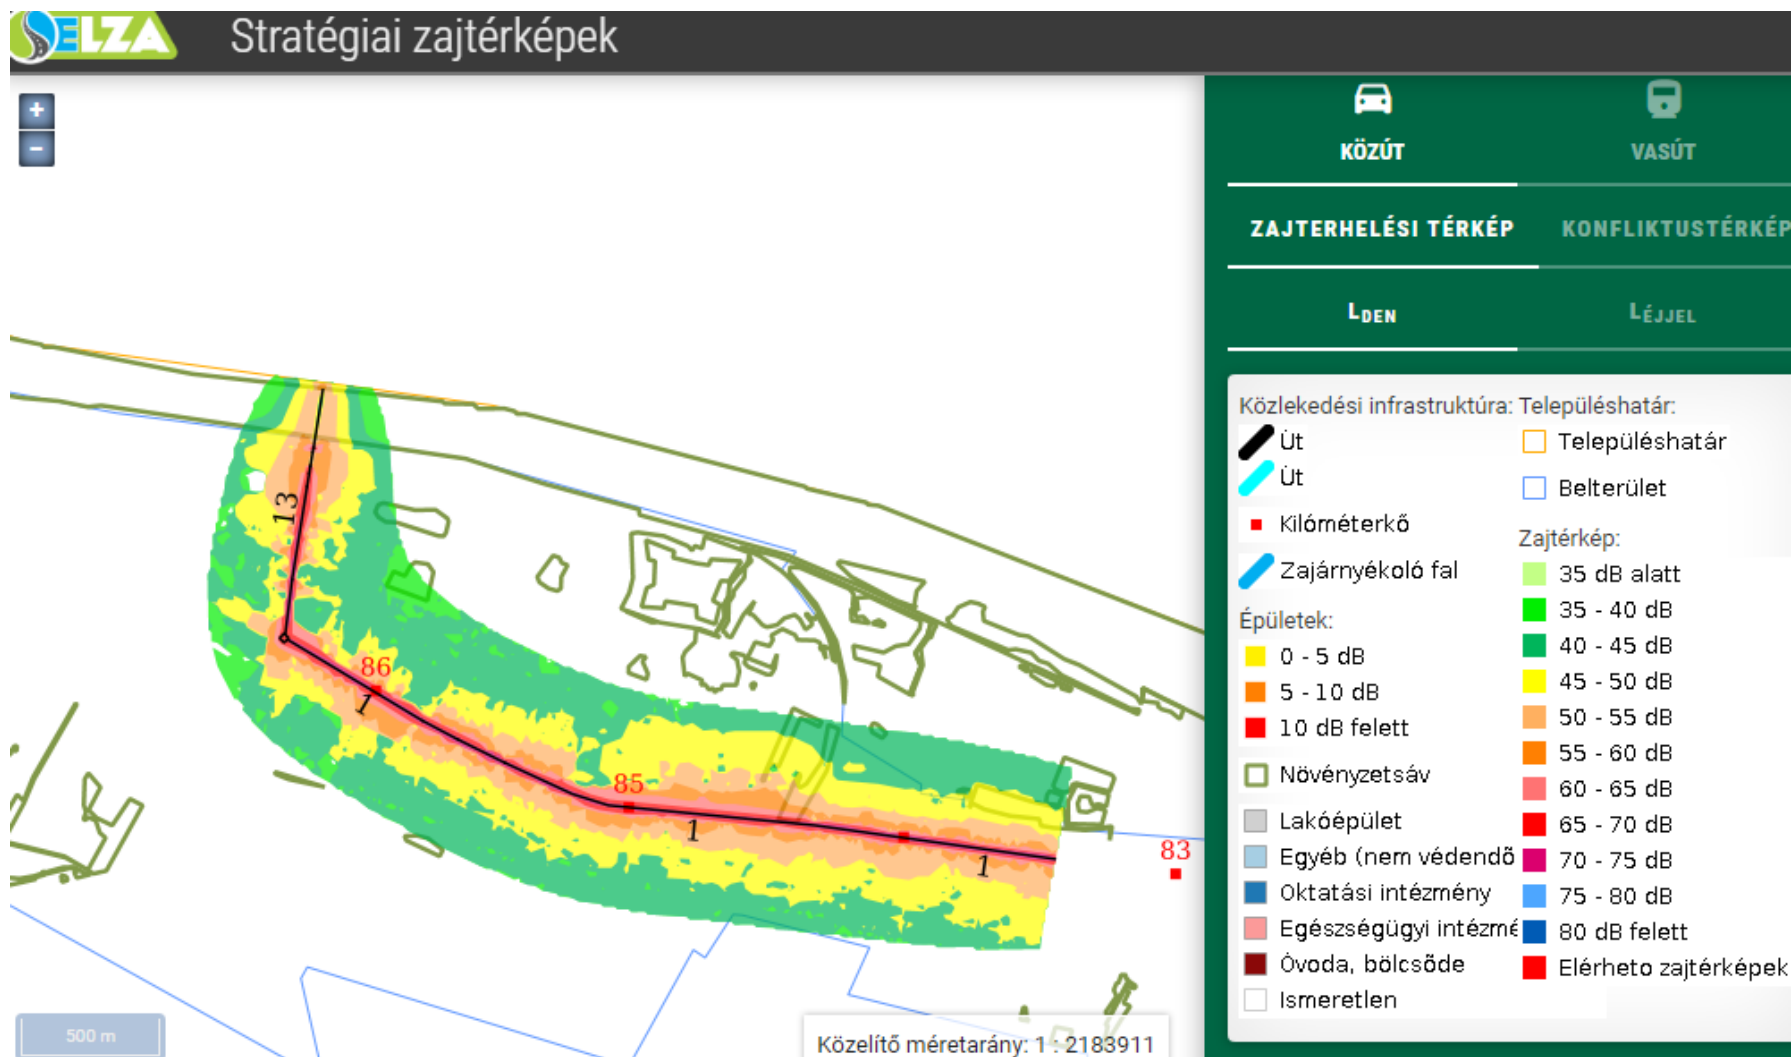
ELZA Stratégiai zajtérképek

+
−

KÖZÚT
VASÚT

ZAJTERHELÉSI TÉRKÉP
KONFLIKTUSTÉRKÉP

LDEN
LÉJJEL

13
86
7
85
1
1
83

Közlekedési infrastruktúra:
Út
Út
Kilóméterkő
Zajárnyékoló fal

Épületek:
0 - 5 dB
5 - 10 dB
10 dB felett
Növényzetsáv
Lakóépület
Egyéb (nem védendő
Oktatási intézmény
Egészségügyi intézmé
Óvoda, bölcsőde
Ismeretlen

Településhatár:
Településhatár
Belterület

Zajtérkép:
35 dB alatt
35 - 40 dB
40 - 45 dB
45 - 50 dB
50 - 55 dB
55 - 60 dB
60 - 65 dB
65 - 70 dB
70 - 75 dB
75 - 80 dB
80 dB felett
Elérheto zajtérképek

500 m

Közelítő méretarány: 1 : 2183911